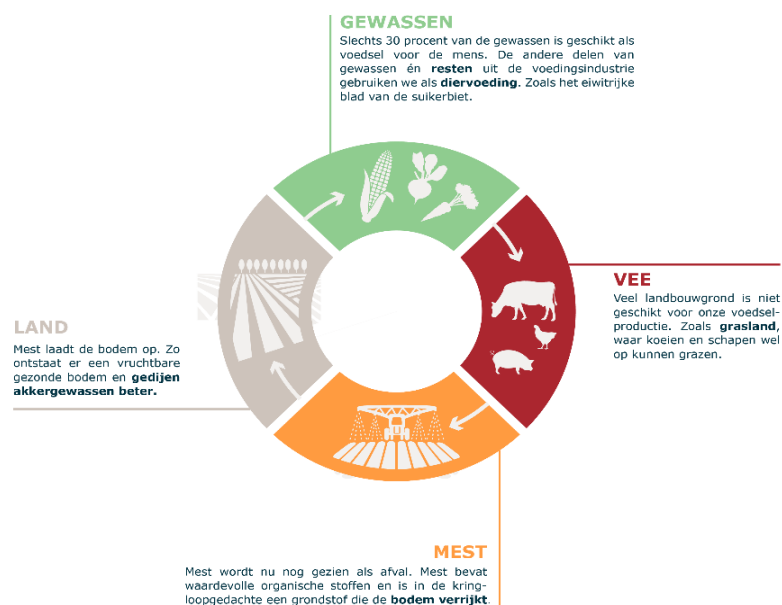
GEWASSEN
Slechts 30 procent van de gewassen is geschikt als voedsel voor de mens. De andere delen van gewassen én **resten** uit de voedingsindustrie gebruiken we als **diervoeding**. Zoals het eiwitrijke blad van de suikerbiet.

VEE
Veel landbouwgrond is niet geschikt voor onze voedselproductie. Zoals **grasland**, waar koeien en schapen wel op kunnen grazen.

LAND
Mest laadt de bodem op. Zo ontstaat er een vruchtbare gezonde bodem en **gedijen akkergewassen beter.**

MEST
Mest wordt nu nog gezien als afval. Mest bevat waardevolle organische stoffen en is in de kringloopgedachte een grondstof die de **bodem verrijkt**.